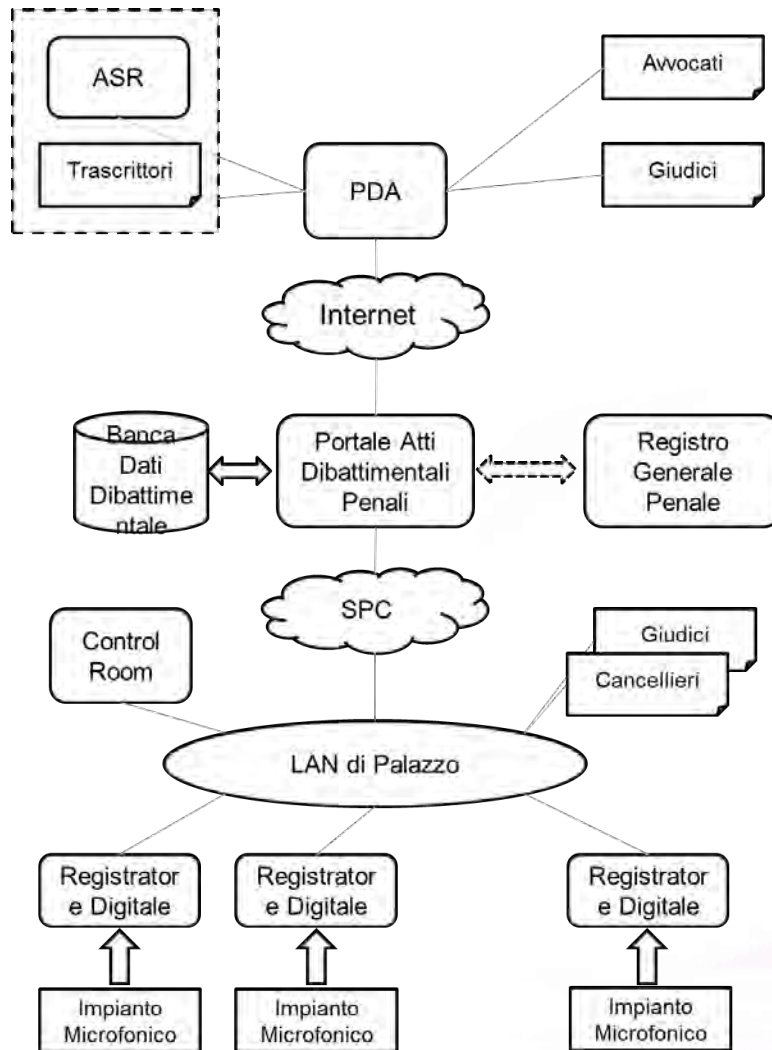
ASR

Trascrittori

PDA

Avvocati

Giudici

Internet

Banca Dati Dibattimentale

Portale Atti Dibattimentali Penali

Registro Generale Penale

SPC

Control Room

Giudici

Cancellieri

LAN di Palazzo

Registratore Digitale

Registratore Digitale

Registratore Digitale

Impianto Microfonico

Impianto Microfonico

Impianto Microfonico